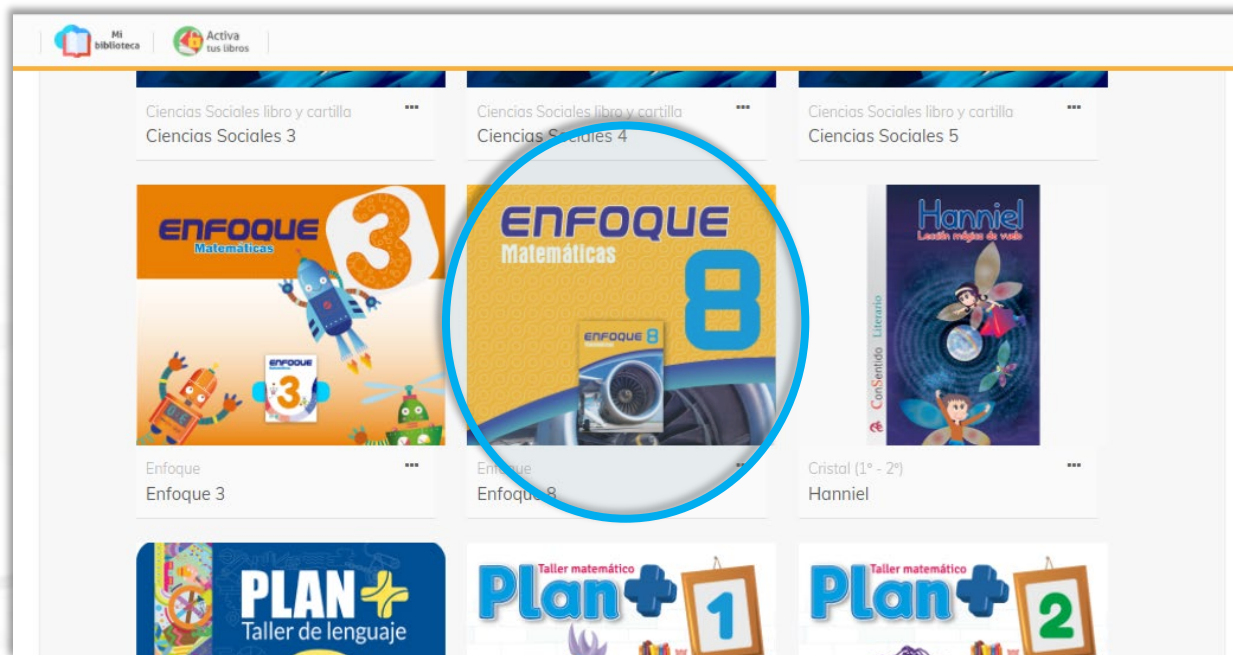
Mi biblioteca
Activa tus libros

Ciencias Sociales libro y cartilla
Ciencias Sociales 3

Ciencias Sociales libro y cartilla
Ciencias Sociales 4

Ciencias Sociales libro y cartilla
Ciencias Sociales 5

ENFOQUE Matemáticas 3
ENFOQUE 3

Enfoque
Enfoque 3

ENFOQUE Matemáticas 8
ENFOQUE 8

Enfoque
Enfoque 8

Hanniel
Lección mágica de vuelo
ConSentido Literario

Cristal (1° - 2°)
Hanniel

PLAN+
Taller de lenguaje

Taller matemático
Plan+ 1

Taller matemático
Plan+ 2